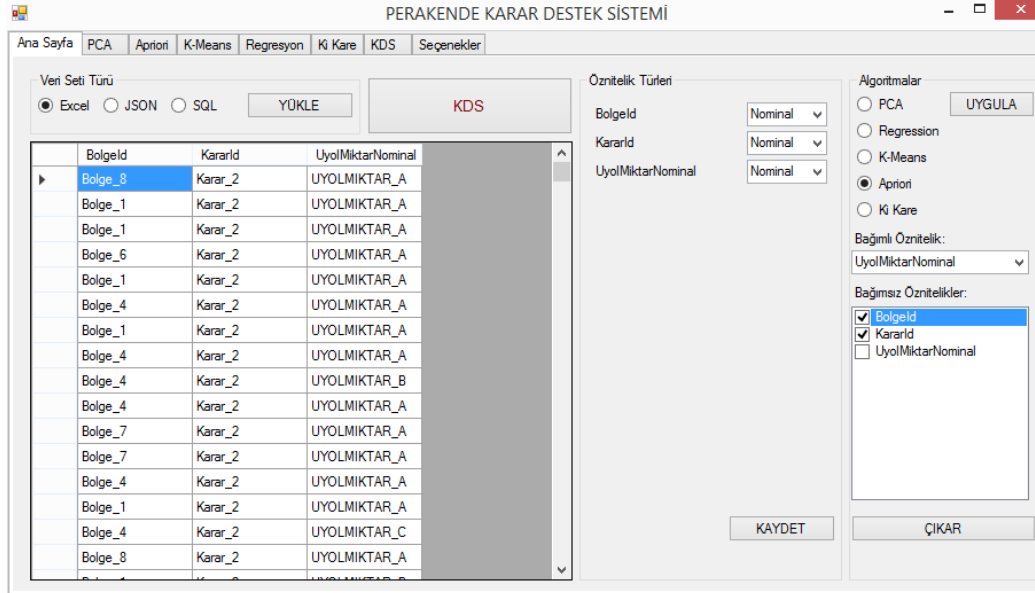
PERAKENDE KARAR DESTEK SİSTEMİ

Ana Sayfa | PCA | Apriori | K-Means | Regresyon | Ki Kare | KDS | Seçenekler

Veri Seti Türü
Excel JSON SQL
YÜKLE

KDS

| | BolgeId | KararId | UyolMiktarNominal |
|---|---|---|---|
| ▸ | Bolge_8 | Karar_2 | UYOLMIKTAR_A |
| | Bolge_1 | Karar_2 | UYOLMIKTAR_A |
| | Bolge_1 | Karar_2 | UYOLMIKTAR_A |
| | Bolge_6 | Karar_2 | UYOLMIKTAR_A |
| | Bolge_1 | Karar_2 | UYOLMIKTAR_A |
| | Bolge_4 | Karar_2 | UYOLMIKTAR_A |
| | Bolge_1 | Karar_2 | UYOLMIKTAR_A |
| | Bolge_4 | Karar_2 | UYOLMIKTAR_A |
| | Bolge_4 | Karar_2 | UYOLMIKTAR_B |
| | Bolge_4 | Karar_2 | UYOLMIKTAR_A |
| | Bolge_7 | Karar_2 | UYOLMIKTAR_A |
| | Bolge_7 | Karar_2 | UYOLMIKTAR_A |
| | Bolge_4 | Karar_2 | UYOLMIKTAR_A |
| | Bolge_1 | Karar_2 | UYOLMIKTAR_A |
| | Bolge_4 | Karar_2 | UYOLMIKTAR_C |
| | Bolge_8 | Karar_2 | UYOLMIKTAR_A |
| | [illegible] | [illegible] | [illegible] |

Öznitelik Türleri
BolgeId Nominal
KararId Nominal
UyolMiktarNominal Nominal

KAYDET

Algoritmalar
PCA
UYGULA
Regression
K-Means
Apriori
Ki Kare
Bağımlı Öznitelik:
UyolMiktarNominal
Bağımsız Öznitelikler:
BolgeId
KararId
UyolMiktarNominal

ÇIKAR